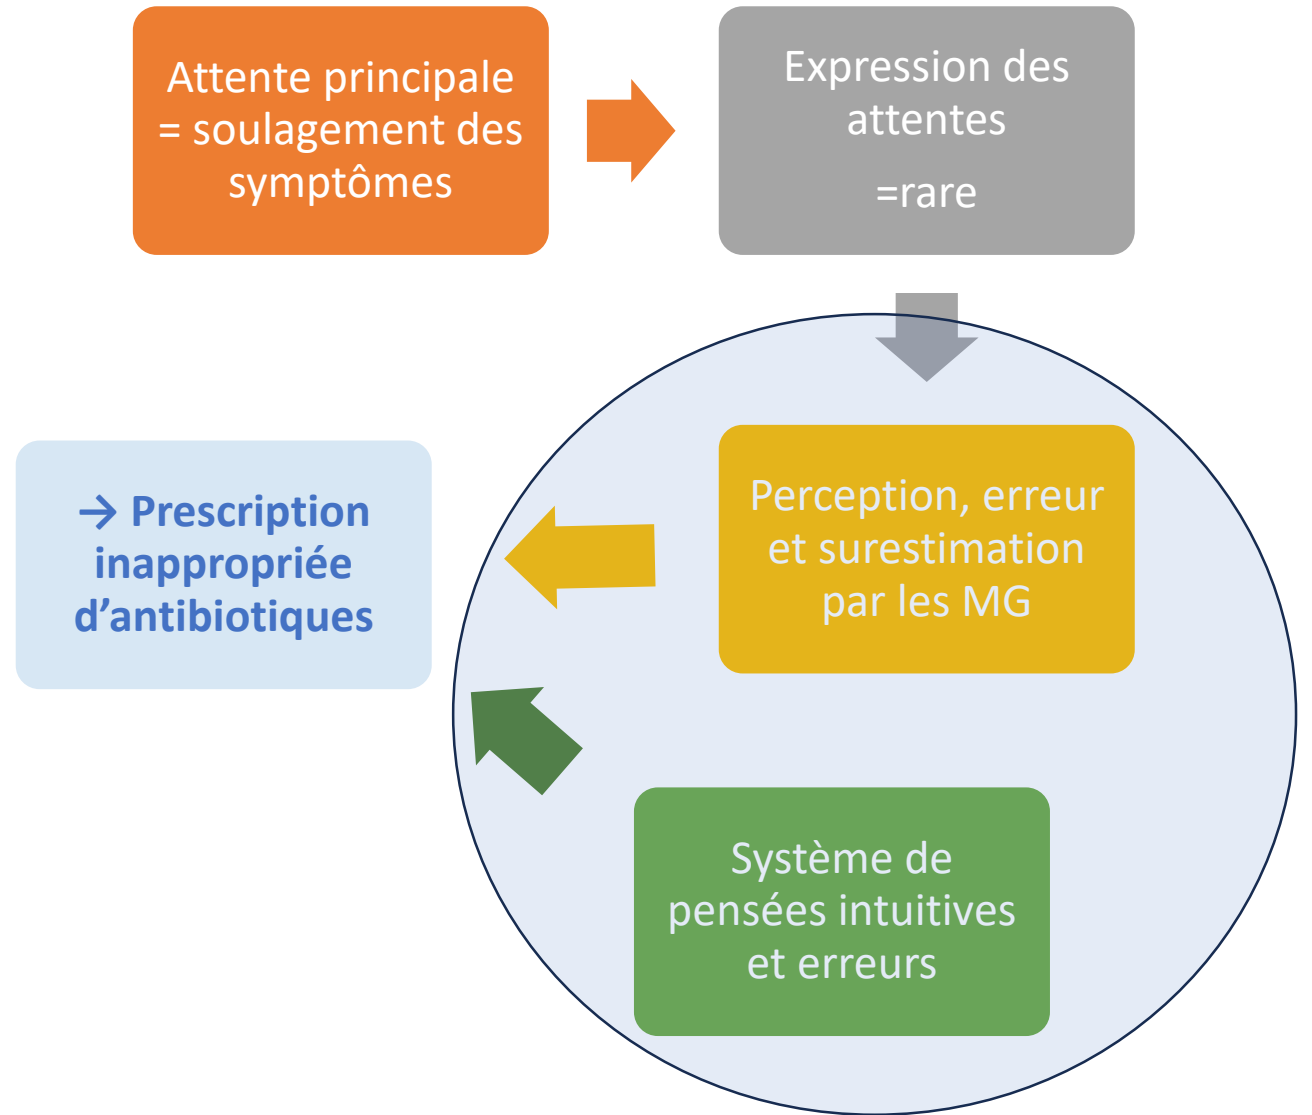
Attente principale = soulagement des symptômes

Expression des attentes

=rare

Perception, erreur et surestimation par les MG

Système de pensées intuitives et erreurs

→ Prescription inappropriée d'antibiotiques